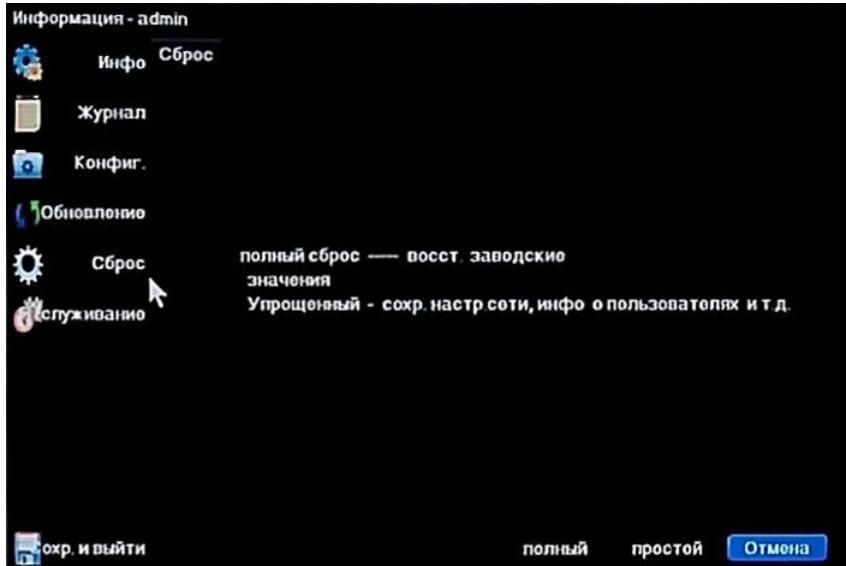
Информация - admin

Инфо

Сброс

Журнал

Конфиг.

Обновление

Сброс

Обслуживание

полный сброс ---- восст. заводские значения
Упрощенный - сохр. настр.сети, инфо о пользователях и т.д.

сохр. и выйти

полный

простой

Отмена